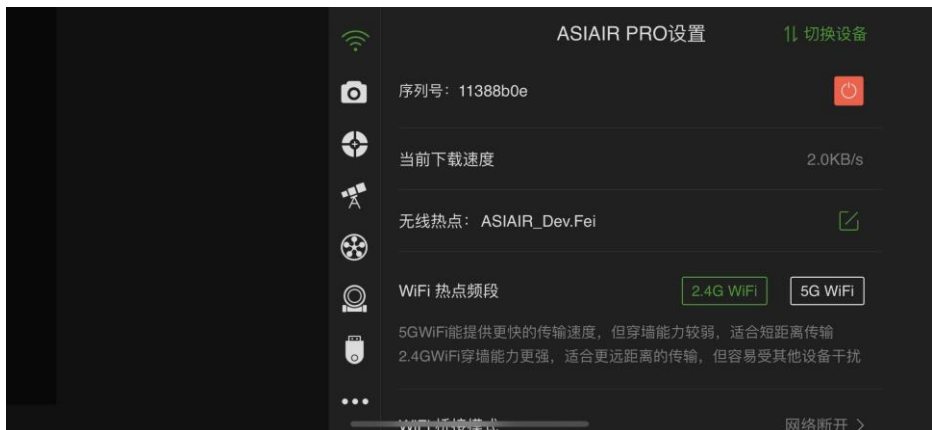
ASIAIR PRO设置

⇅ 切换设备

序列号：11388b0e

当前下载速度

2.0KB/s

无线热点：ASIAIR_Dev.Fei

WiFi 热点频段

2.4G WiFi

5G WiFi

5GWiFi能提供更快的传输速度，但穿墙能力较弱，适合短距离传输
2.4GWiFi穿墙能力更强，适合更远距离的传输，但容易受其他设备干扰

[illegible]

网络断开 >

•••